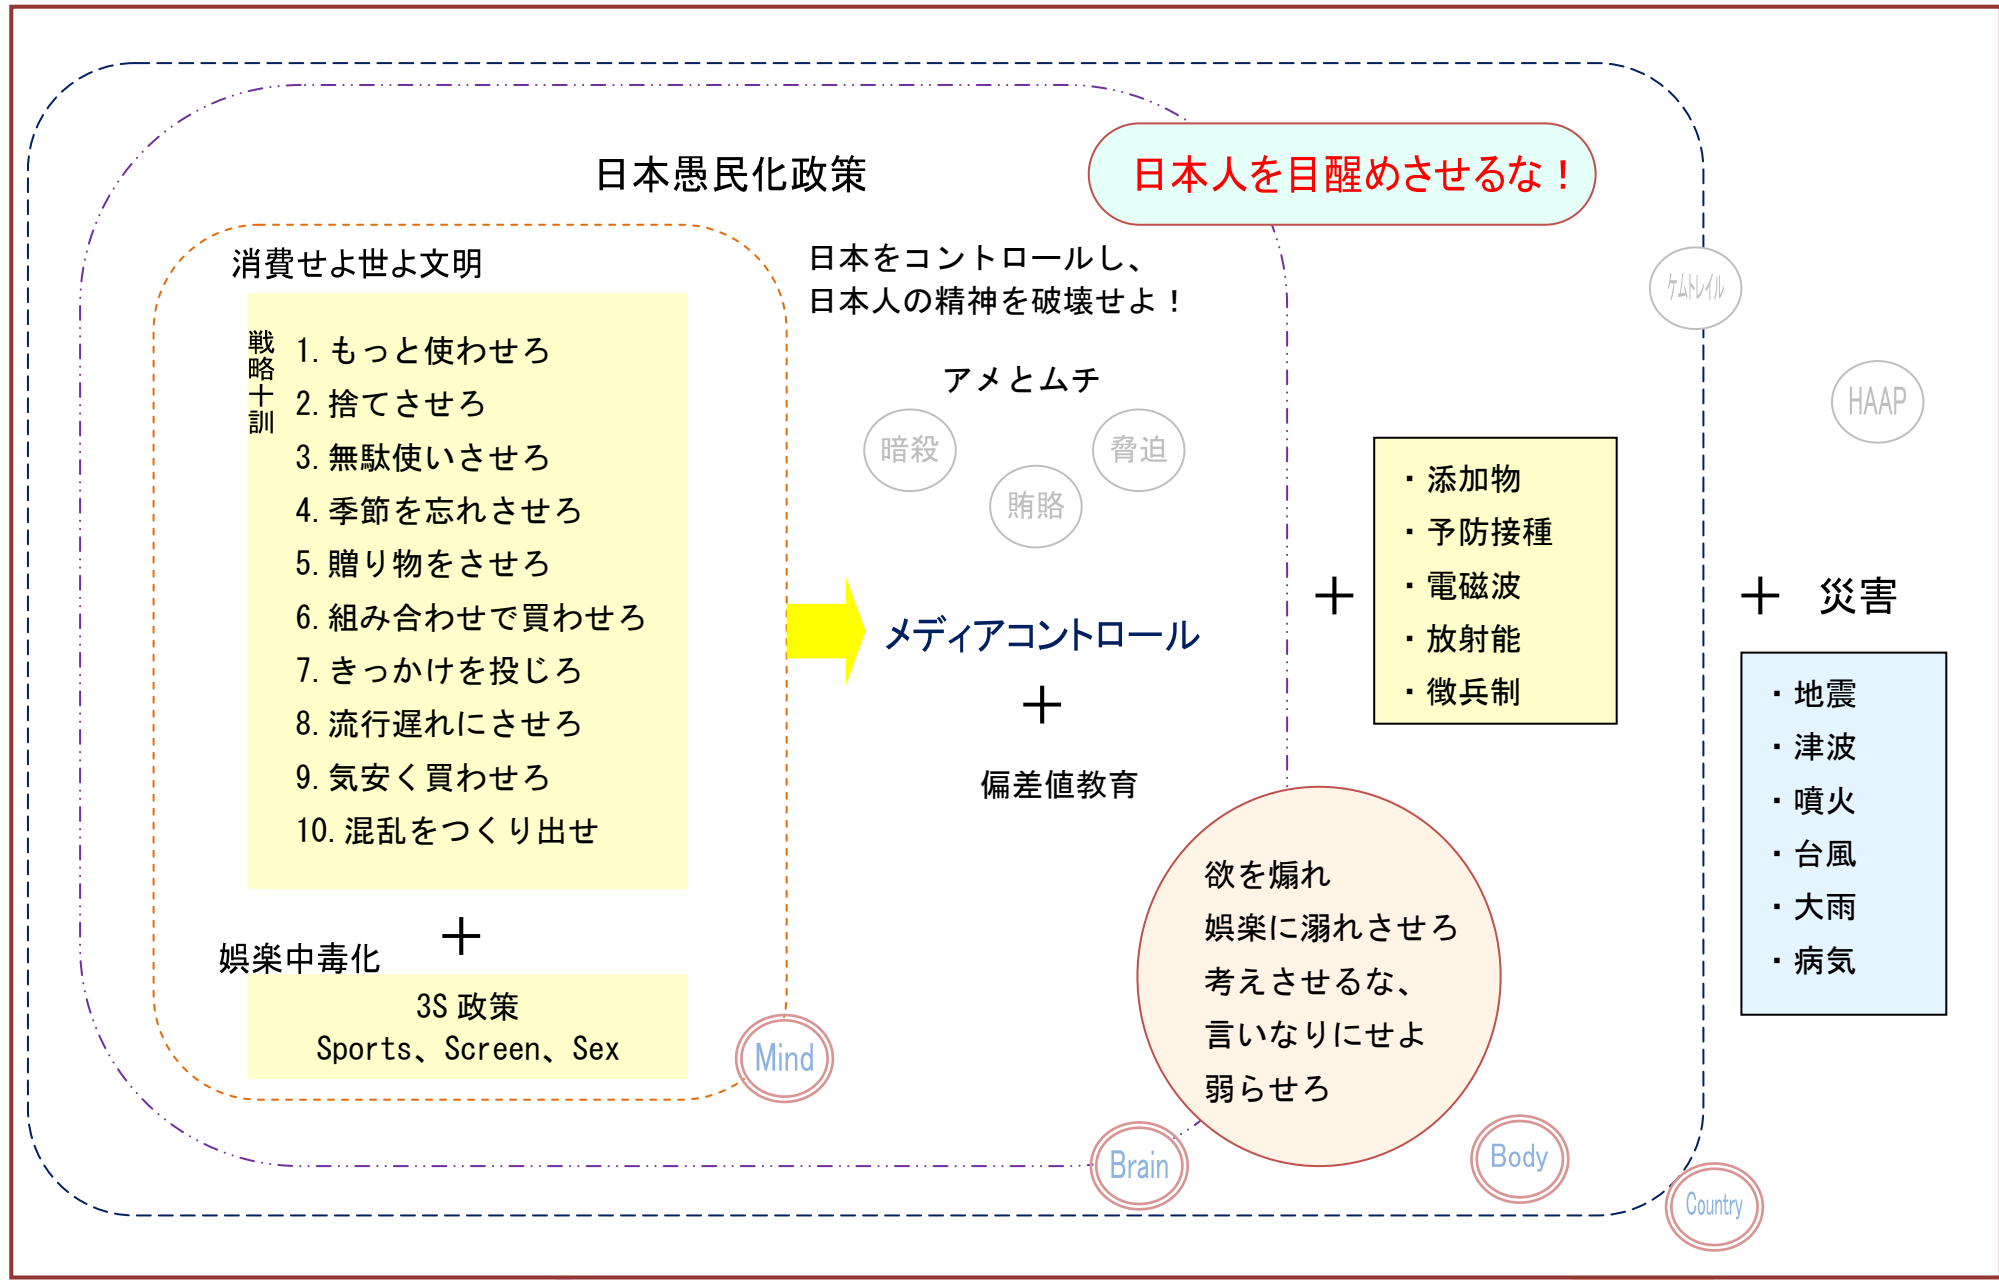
日本愚民化政策

日本人を目醒めさせるな！

消費せよ世よ文明

戦略十訓

1. もっと使わせろ
2. 捨てさせろ
3. 無駄使いさせろ
4. 季節を忘れさせろ
5. 贈り物をさせろ
6. 組み合わせで買わせろ
7. きっかけを投じろ
8. 流行遅れにさせろ
9. 気安く買わせろ
10. 混乱をつくり出せ

＋

娯楽中毒化

3S 政策
Sports、Screen、Sex

Mind

日本をコントロールし、
日本人の精神を破壊せよ！

アメとムチ

暗殺
脅迫
賄賂

メディアコントロール

＋

偏差値教育

＋

・添加物
・予防接種
・電磁波
・放射能
・徴兵制

ケムトレイル

HAAP

＋　災害

・地震
・津波
・噴火
・台風
・大雨
・病気

欲を煽れ
娯楽に溺れさせろ
考えさせるな、
言いなりにせよ
弱らせろ

Brain

Body

Country